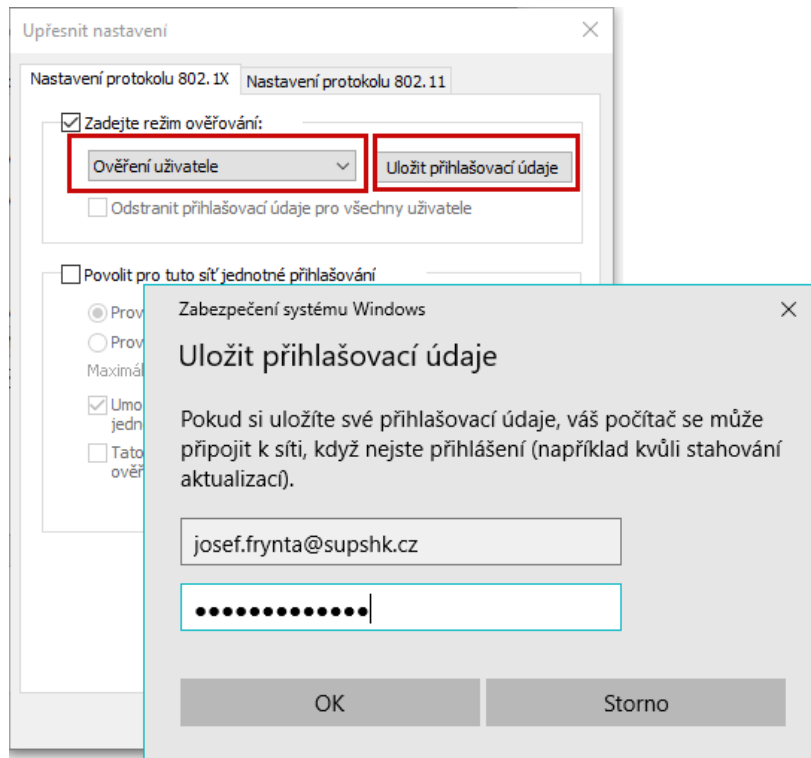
Upřesnit nastavení

Nastavení protokolu 802.1X | Nastavení protokolu 802.11

Zadejte režim ověřování:

Ověření uživatele

Uložit přihlašovací údaje

Odstranit přihlašovací údaje pro všechny uživatele

Povolit pro tuto síť jednotné přihlašování

Prov

Prov

Maximál

Umo jedn

Tato ověř

Zabezpečení systému Windows

Uložit přihlašovací údaje

Pokud si uložíte své přihlašovací údaje, váš počítač se může připojit k síti, když nejste přihlášení (například kvůli stahování aktualizací).

josef.frynta@supshk.cz

•••••••••••••

OK

Storno